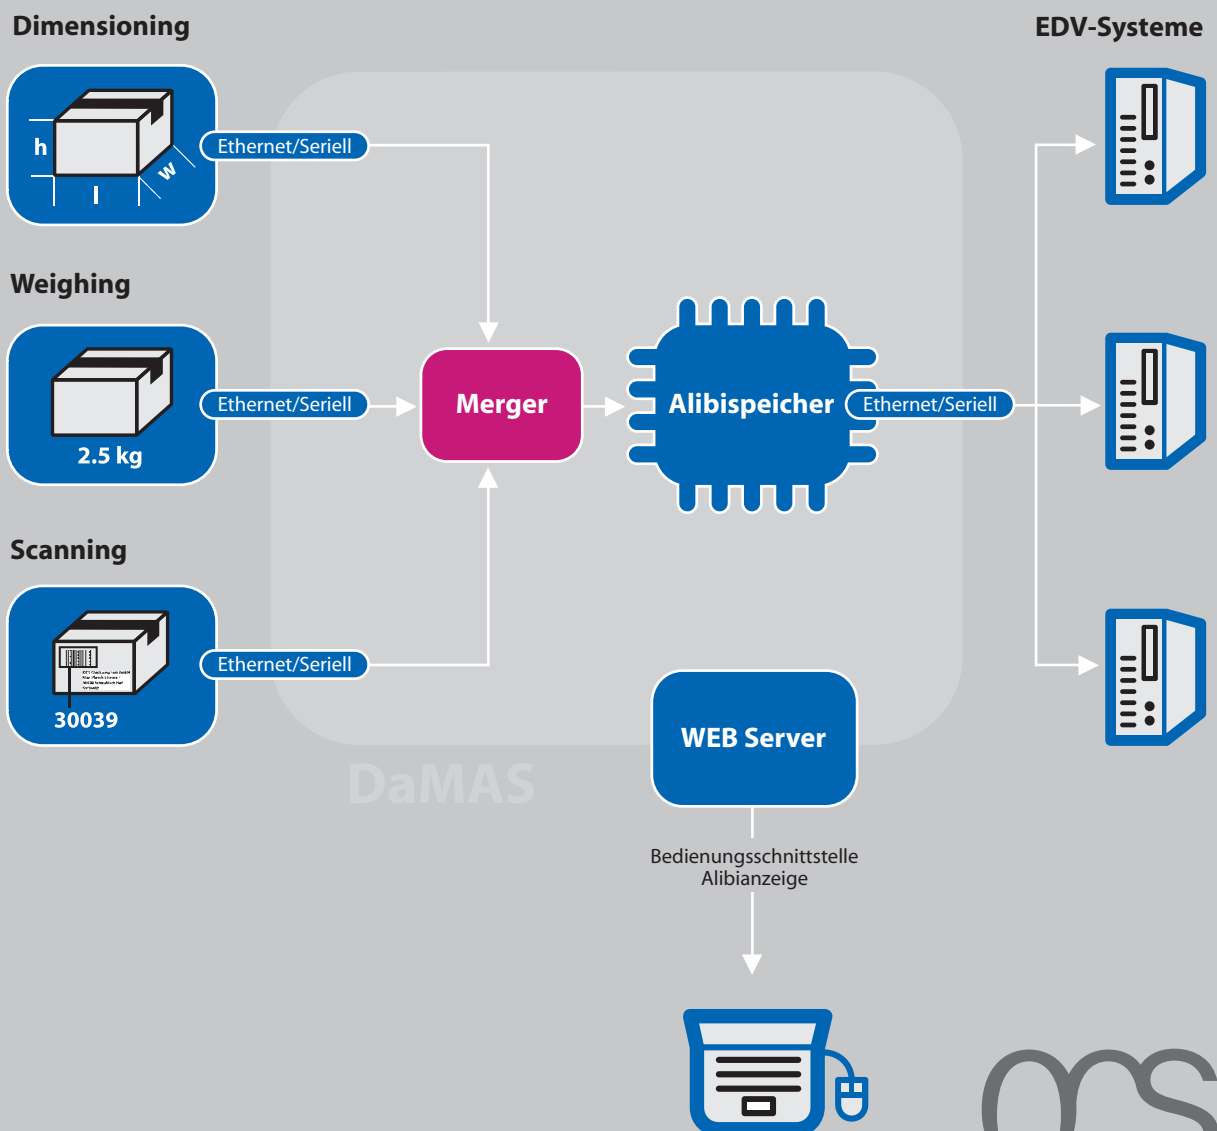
Dimensioning

h

w

l

Ethernet/Seriell

Weighing

2.5 kg

Ethernet/Seriell

Scanning

30039

Ethernet/Seriell

Merger

Alibispeicher

Ethernet/Seriell

EDV-Systeme

WEB Server

DaMAS

Bedienungsschnittstelle
Alibianzeige